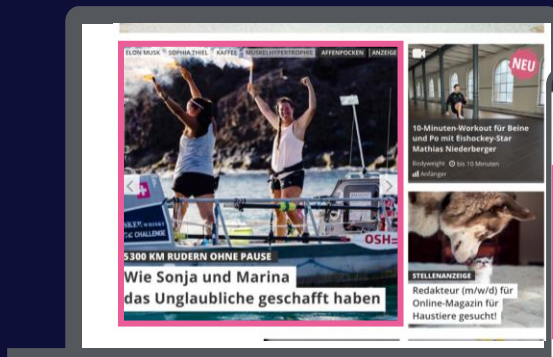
ELON MUSK | SOPHIA THIEL | KAFFEE | MUSKELHYPERTROPHIE | AFFENPOCKEN | ANZEIGE

5300 KM RUDERN OHNE PAUSE

Wie Sonja und Marina das Unglaubliche geschafft haben

NEU

10-Minuten-Workout für Beine und Po mit Eishockey-Star Mathias Niederberger

Bodyweight  Bis 10 Minuten
Anfänger

STELLENANZEIGE

Redakteur (m/w/d) für Online-Magazin für Haustiere gesucht!